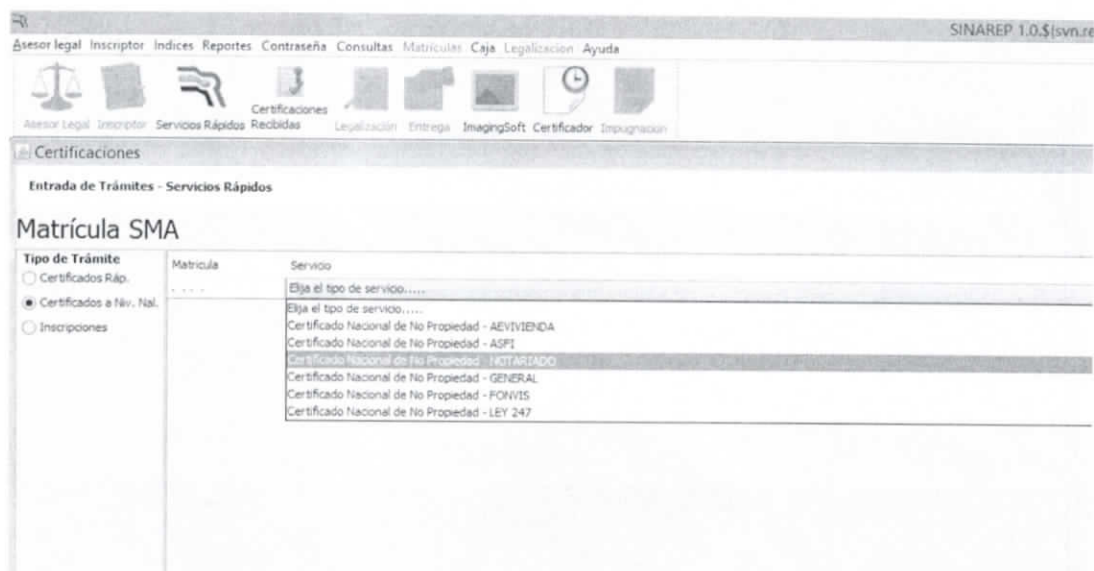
SINAREP 1.0.$(svn.re

Asesor legal Inscriptor Indices Reportes Contraseña Consultas Matrículas Caja Legalizacion Ayuda

Asesor Legal Inscriptor Servicios Rápidos Certificaciones Recibidas Legalización Entrega ImagingSoft Certificador Impugnacion

Certificaciones

Entrada de Trámites - Servicios Rápidos

Matrícula SMA

Tipo de Trámite
Certificados Ráp.
Certificados a Niv. Nal.
Inscripciones

Matricula
. . . .

Servicio
Elija el tipo de servicio.....
Elija el tipo de servicio.....
Certificado Nacional de No Propiedad - AEVIVIENDA
Certificado Nacional de No Propiedad - ASPI
Certificado Nacional de No Propiedad - NOTARIADO
Certificado Nacional de No Propiedad - GENERAL
Certificado Nacional de No Propiedad - FONVIS
Certificado Nacional de No Propiedad - LEY 247